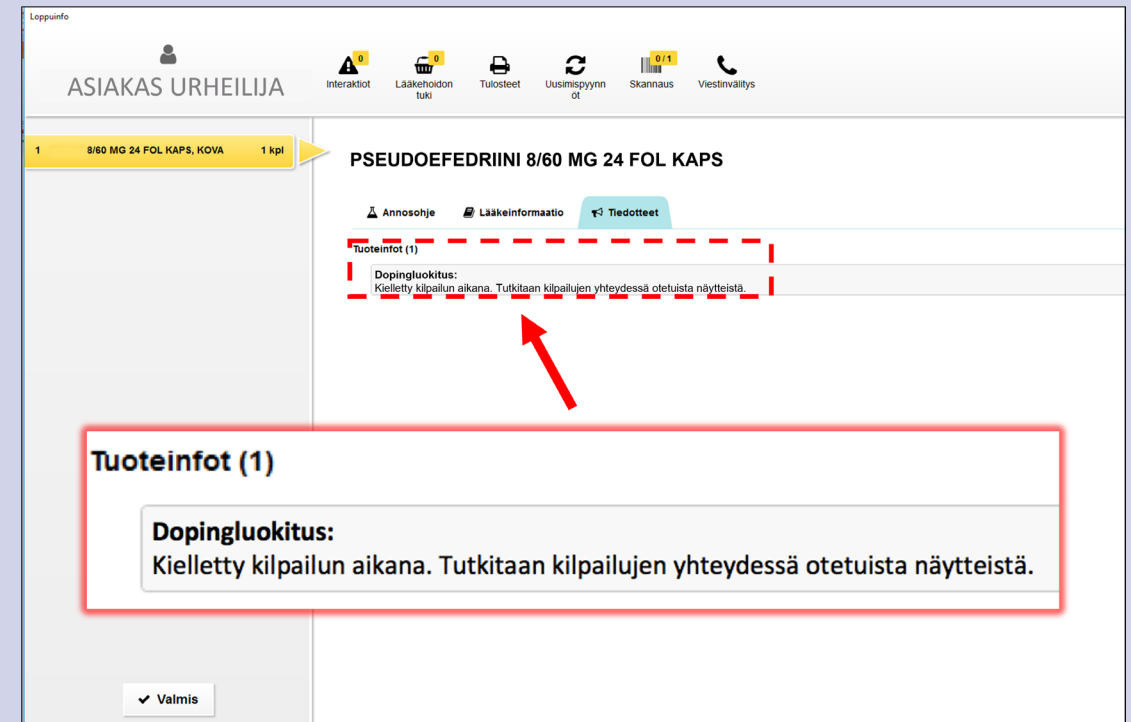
Loppuinfo

ASIAKAS URHEILIJA

0
Interaktiot

0
Lääkehoidon tuki

Tulosteet

Uusimispyynnöt

0 / 1
Skannaus

Viestinvälitys

1 8/60 MG 24 FOL KAPS, KOVA 1 kpl

PSEUDOEFEDRIINI 8/60 MG 24 FOL KAPS

Annosohje

Lääkeinformaatio

Tiedotteet

Tuoteinfot (1)

Dopingluokitus:
Kielletty kilpailun aikana. Tutkitaan kilpailujen yhteydessä otetuista näytteistä.

Tuoteinfot (1)

Dopingluokitus:
Kielletty kilpailun aikana. Tutkitaan kilpailujen yhteydessä otetuista näytteistä.

Valmis